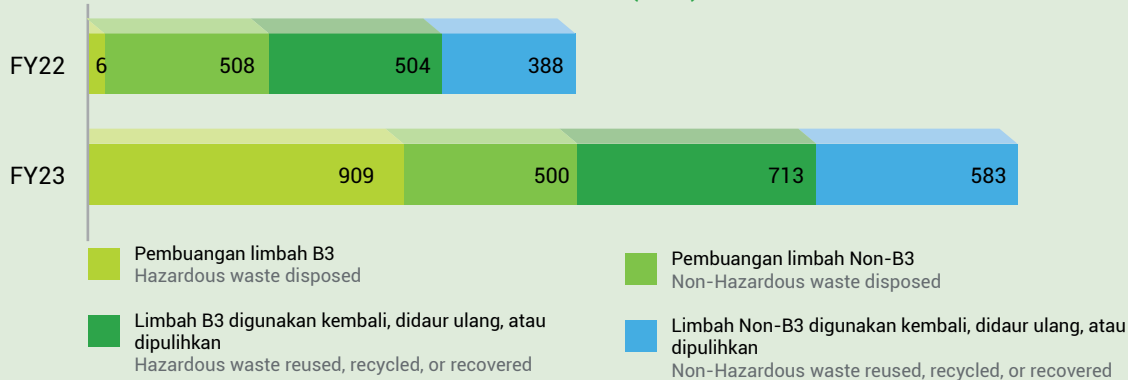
FY22
6
508
504
388

FY23
909
500
713
583

Pembuangan limbah B3
Hazardous waste disposed

Pembuangan limbah Non-B3
Non-Hazardous waste disposed

Limbah B3 digunakan kembali, didaur ulang, atau dipulihkan
Hazardous waste reused, recycled, or recovered

Limbah Non-B3 digunakan kembali, didaur ulang, atau dipulihkan
Non-Hazardous waste reused, recycled, or recovered